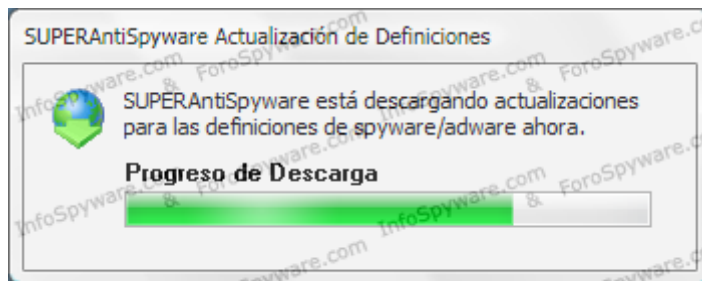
SUPERAntiSpyware Actualización de Definiciones

SUPERAntiSpyware está descargando actualizaciones para las definiciones de spyware/adware ahora.

Progreso de Descarga

InfoSpyware.com & ForoSpyware.com
InfoSpyware.com & ForoSpyware.com
InfoSpyware.com & ForoSpyware.com